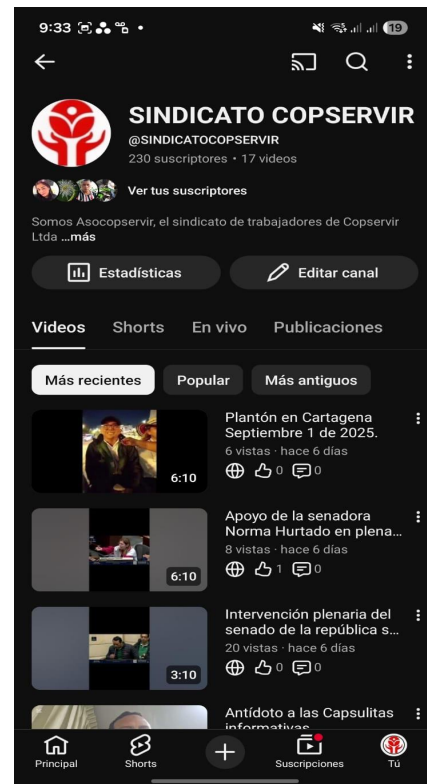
9:33

19

SINDICATO COPSERVIR
@SINDICATOCOPSERVIR
230 suscriptores • 17 videos

Ver tus suscriptores

Somos Asocopservir, el sindicato de trabajadores de Copservir Ltda ...más

Estadísticas

Editar canal

Videos Shorts En vivo Publicaciones

Más recientes Popular Más antiguos

6:10
Plantón en Cartagena Septiembre 1 de 2025.
6 vistas • hace 6 días
0 0

6:10
Apoyo de la senadora Norma Hurtado en plena...
8 vistas • hace 6 días
1 0

3:10
Intervención plenaria del senado de la república s...
20 vistas • hace 6 días
0 0

Antídoto a las Capsulitas informativas

Principal Shorts Suscripciones Tú